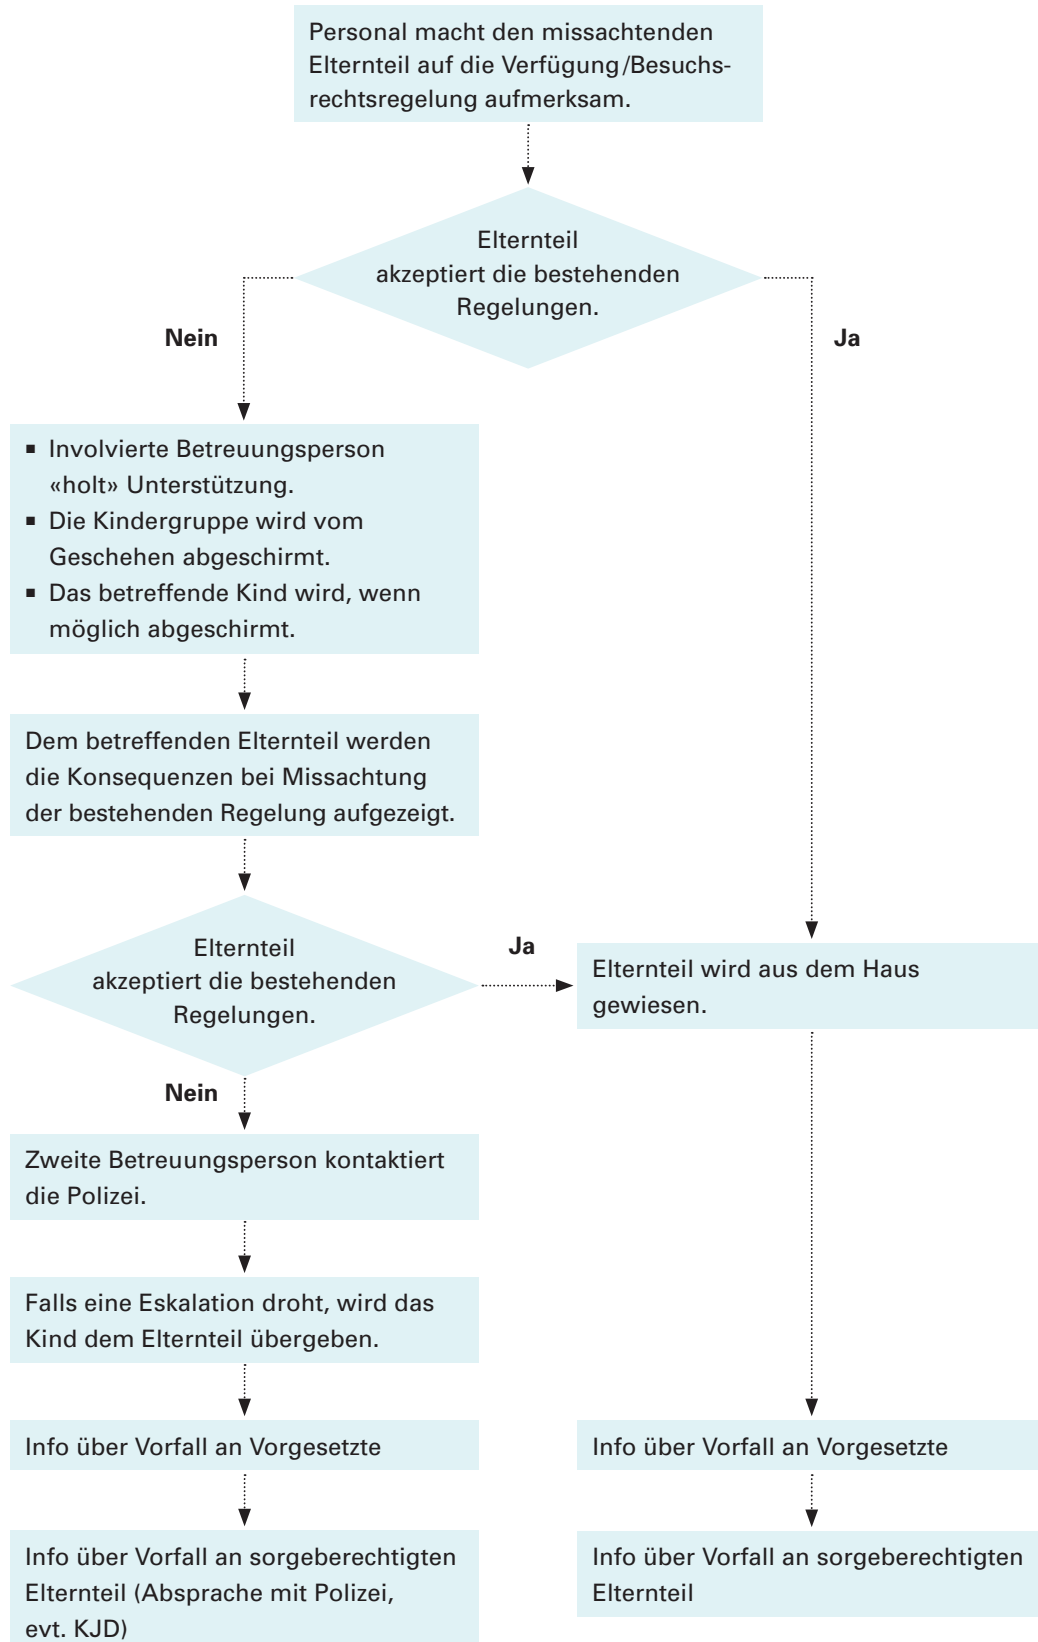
Personal macht den missachtenden Elternteil auf die Verfügung/Besuchsrechtsregelung aufmerksam.

Elternteil akzeptiert die bestehenden Regelungen.

Nein

Ja

- Involvierte Betreuungsperson «holt» Unterstützung.
- Die Kindergruppe wird vom Geschehen abgeschirmt.
- Das betreffende Kind wird, wenn möglich abgeschirmt.

Dem betreffenden Elternteil werden die Konsequenzen bei Missachtung der bestehenden Regelung aufgezeigt.

Elternteil akzeptiert die bestehenden Regelungen.

Ja

Elternteil wird aus dem Haus gewiesen.

Nein

Zweite Betreuungsperson kontaktiert die Polizei.

Falls eine Eskalation droht, wird das Kind dem Elternteil übergeben.

Info über Vorfall an Vorgesetzte

Info über Vorfall an sorgeberechtigten Elternteil (Absprache mit Polizei, evt. KJD)

Info über Vorfall an Vorgesetzte

Info über Vorfall an sorgeberechtigten Elternteil